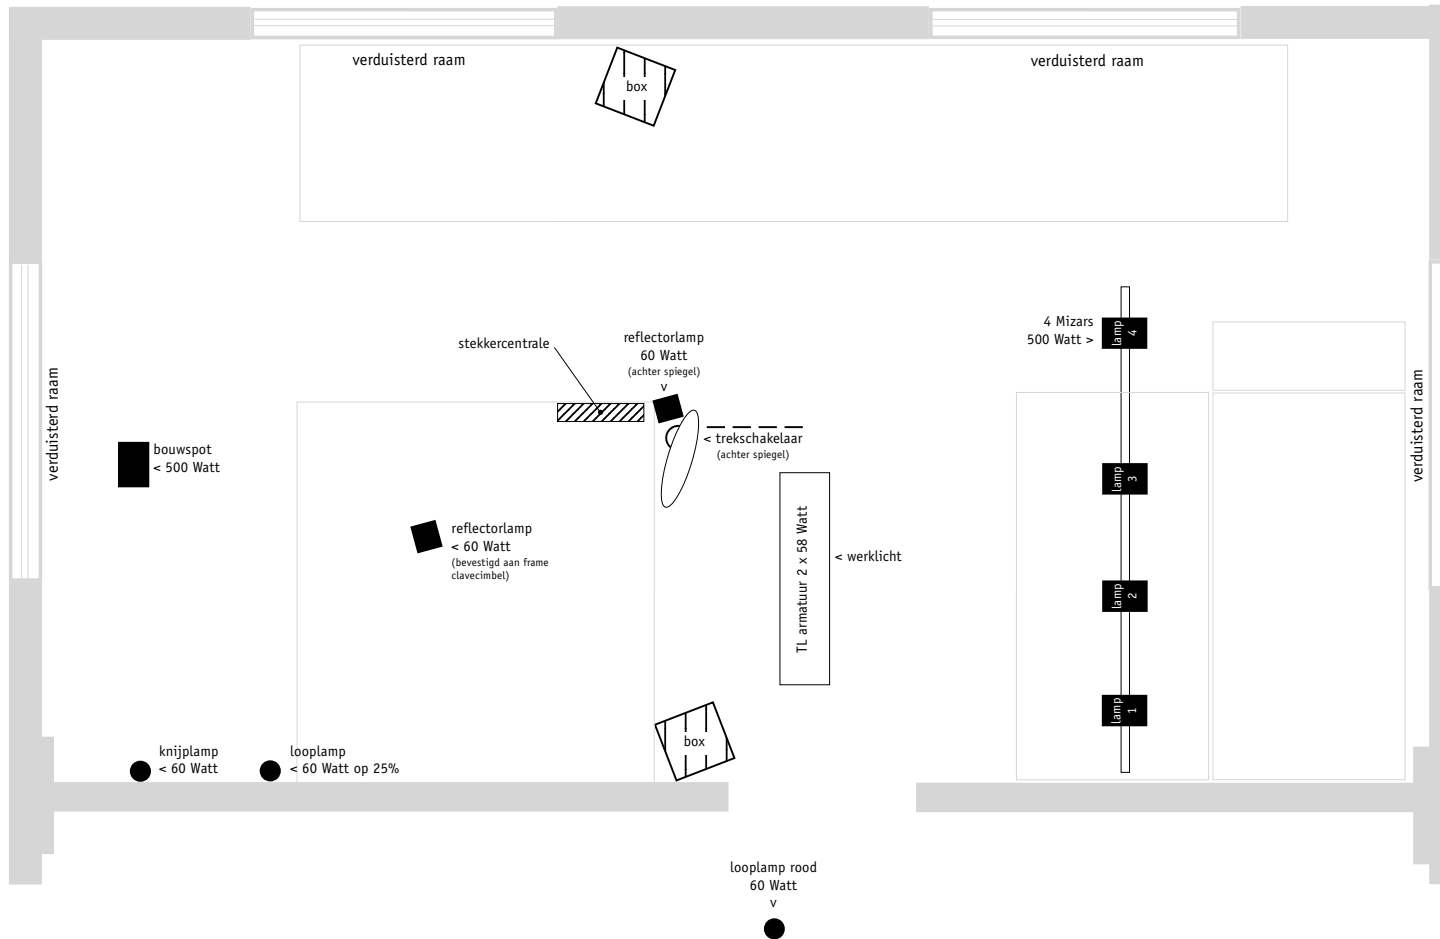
verduisterd raam

box

verduisterd raam

verduisterd raam

stekkercentrale

reflectorlamp
60 Watt
(achter spiegel)
v

4 Mizars
500 Watt >

lamp 4

verduisterd raam

bouwspot
< 500 Watt

< trekschakelaar
(achter spiegel)

lamp 3

reflectorlamp
< 60 Watt
(bevestigd aan frame clavecimbel)

TL armatuur 2 x 58 Watt

< werklicht

lamp 2

lamp 1

box

knijplamp
< 60 Watt

looplamp
< 60 Watt op 25%

looplamp rood
60 Watt
v